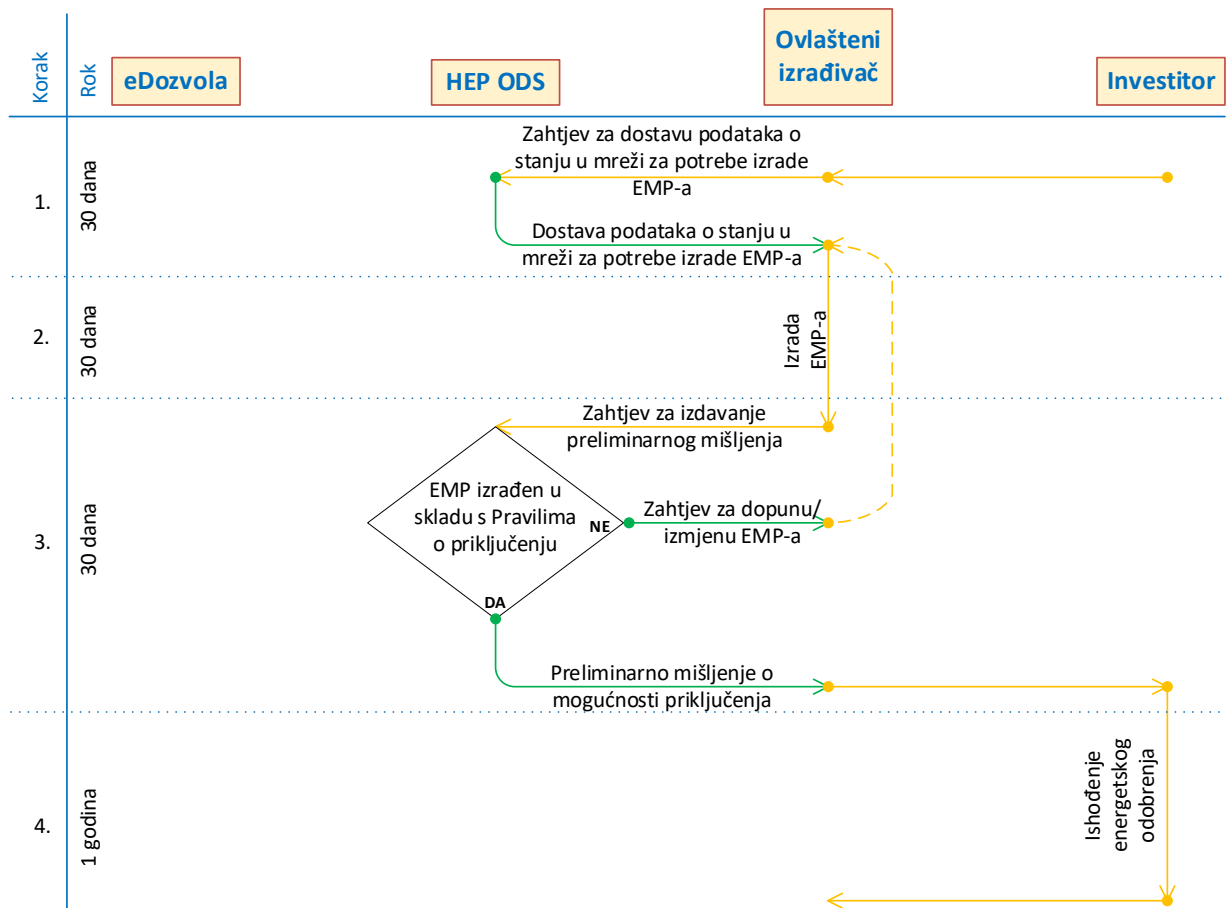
Korak

Rok

eDozvola

HEP ODS

Ovlašteni izrađivač

Investitor

1.

30 dana

Zahtjev za dostavu podataka o stanju u mreži za potrebe izrade EMP-a

Dostava podataka o stanju u mreži za potrebe izrade EMP-a

2.

30 dana

Izrada EMP-a

3.

30 dana

Zahtjev za izdavanje preliminarnog mišljenja

EMP izrađen u skladu s Pravilima o priključenju

NE

Zahtjev za dopunu/ izmjenu EMP-a

DA

Preliminarno mišljenje o mogućnosti priključenja

4.

1 godina

Ishođenje energetskog odobrenja